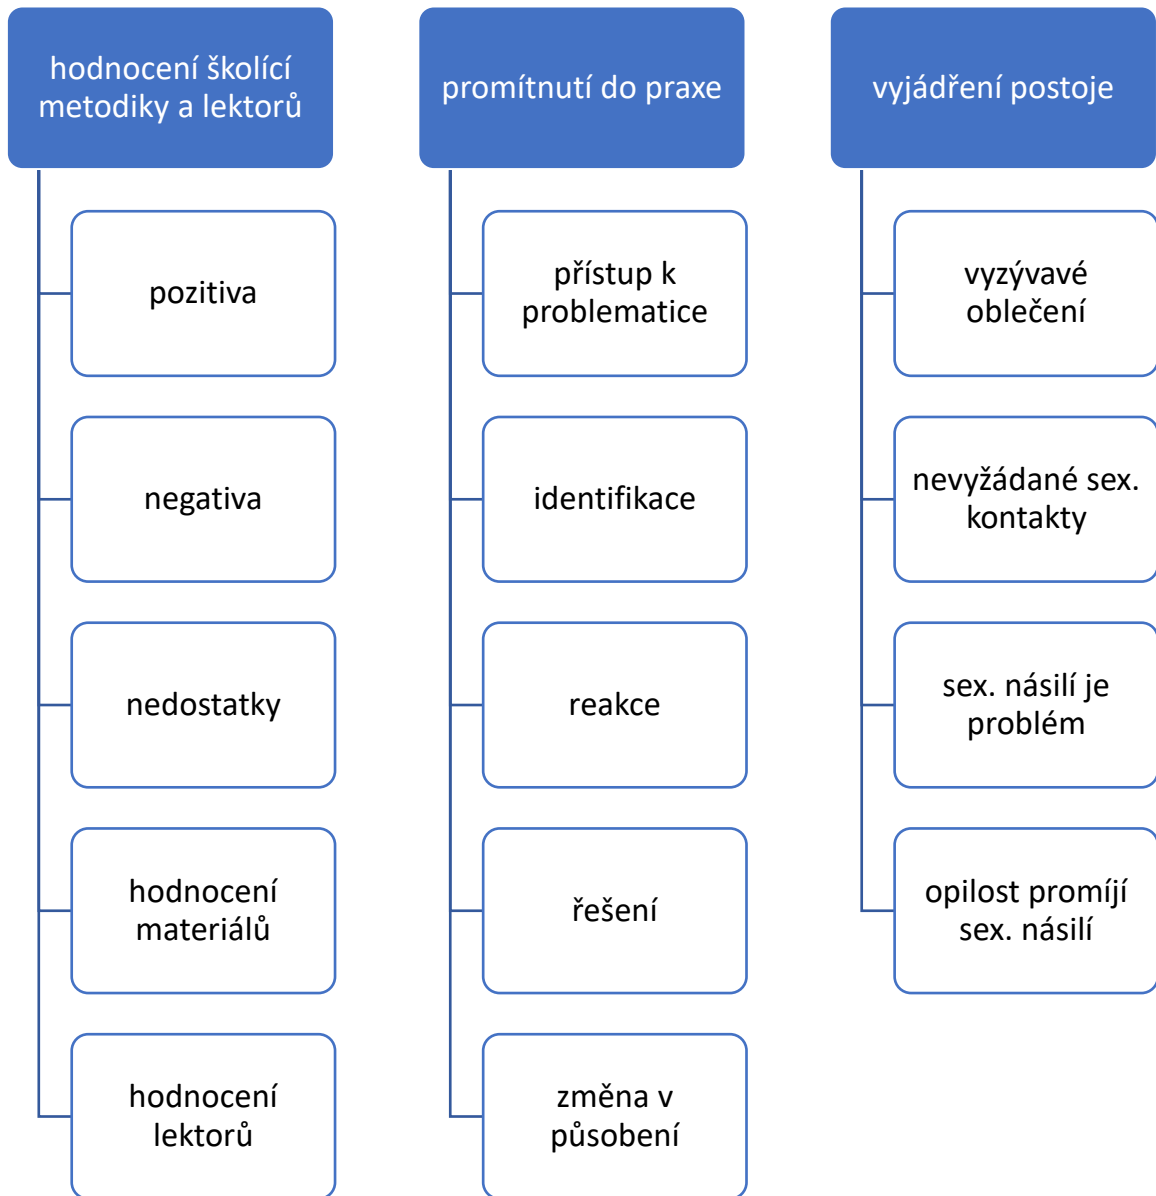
hodnocení školící metodiky a lektorů

pozitiva

negativa

nedostatky

hodnocení materiálů

hodnocení lektorů

promítnutí do praxe

přístup k problematice

identifikace

reakce

řešení

změna v působení

vyjádření postoje

vyzývavé oblečení

nevyžádané sex. kontakty

sex. násilí je problém

opilost promíjí sex. násilí